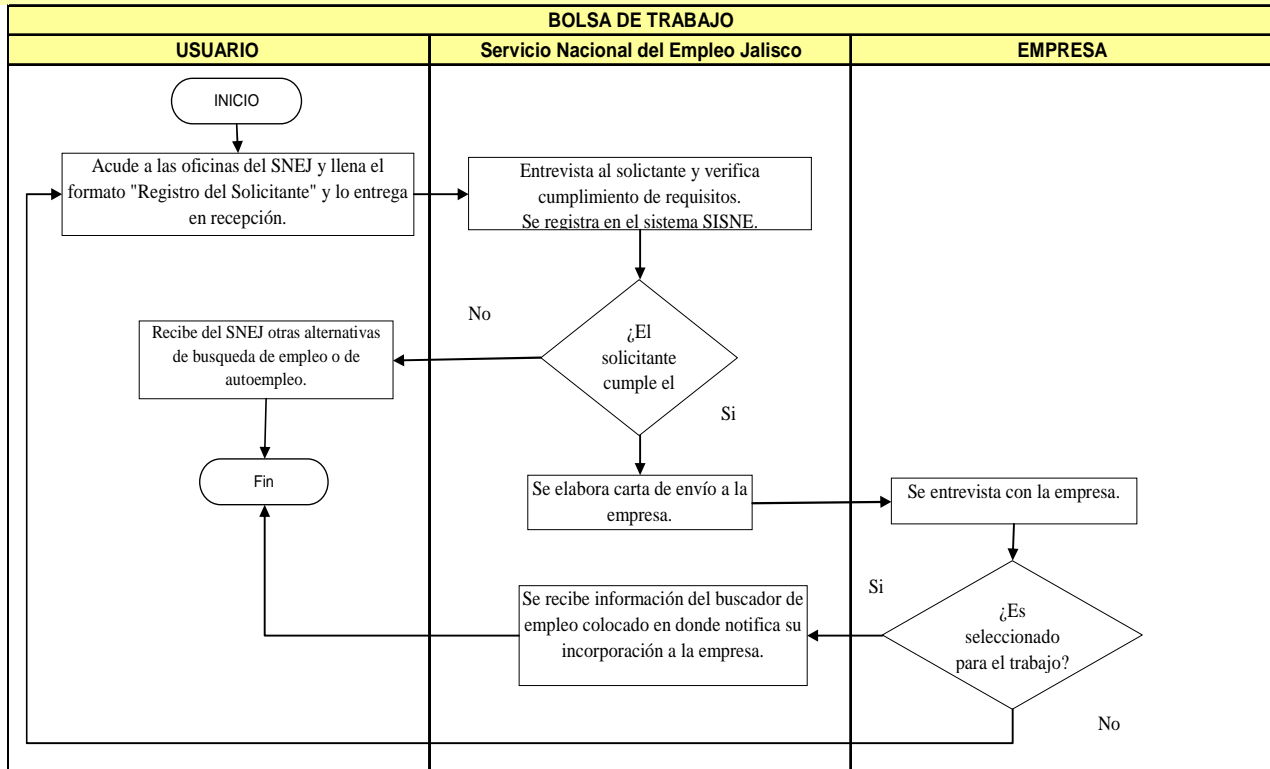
BOLSA DE TRABAJO

USUARIO

Servicio Nacional del Empleo Jalisco

EMPRESA

INICIO

Acude a las oficinas del SNEJ y llena el formato "Registro del Solicitante" y lo entrega en recepción.

Entrevista al solictante y verifica cumplimiento de requisitos.
Se registra en el sistema SISNE.

No

Recibe del SNEJ otras alternativas de busqueda de empleo o de autoempleo.

¿El solicitante cumple el

Si

Fin

Se elabora carta de envío a la empresa.

Se entrevista con la empresa.

Si

Se recibe información del buscador de empleo colocado en donde notifica su incorporación a la empresa.

¿Es seleccionado para el trabajo?

No